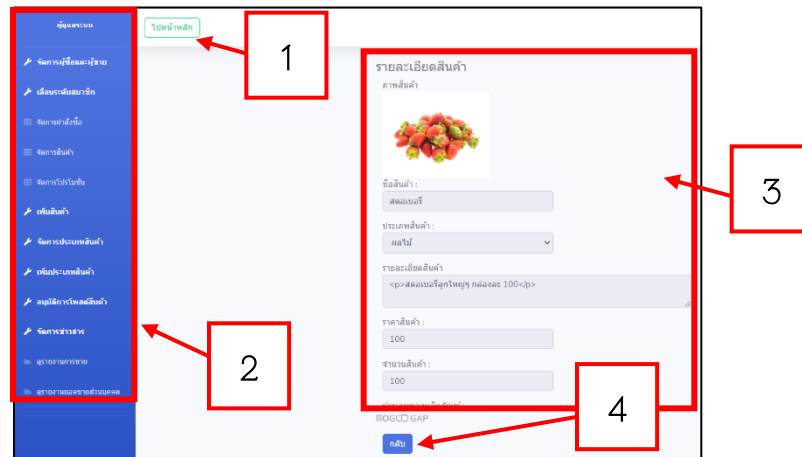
ผู้ดูแลระบบ
จัดการผู้ซื้อและผู้ขาย
เลื่อนระดับสมาชิก
จัดการคำสั่งซื้อ
จัดการสินค้า
จัดการโปรโมชั่น
เพิ่มสินค้า
จัดการประเภทสินค้า
เพิ่มประเภทสินค้า
อนุมัติการโพสต์สินค้า
จัดการข่าวสาร
ดูรายงานการขาย
ดูรายงานยอดขายส่วนบุคคล

ไปหน้าหลัก

1

2

รายละเอียดสินค้า
ภาพสินค้า
ชื่อสินค้า :
สตอเบอรี่
ประเภทสินค้า :
ผลไม้
รายละเอียดสินค้า
<p>สตอเบอรี่ลูกใหญ่ๆ กล่องละ 100</p>
ราคาสินค้า :
100
จำนวนสินค้า :
100
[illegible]
OGC GAP
กลับ

3

4